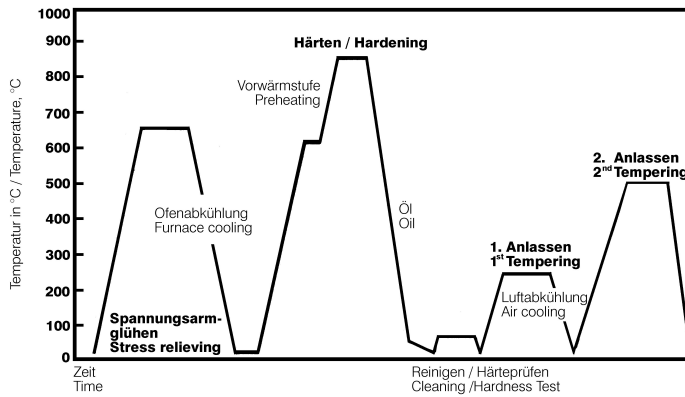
Temperatur in °C / Temperature, °C

1000
900
800
700
600
500
400
300
200
100
0

Härten / Hardening

Vorwärmstufe
Preheating

Ofenabkühlung
Furnace cooling

Öl
Oil

2. Anlassen
2$^{nd}$ Tempering

1. Anlassen
1$^{st}$ Tempering

Luftabkühlung
Air cooling

Spannungsarmglühen
Stress relieving

Zeit
Time

Reinigen / Härteprüfen
Cleaning /Hardness Test